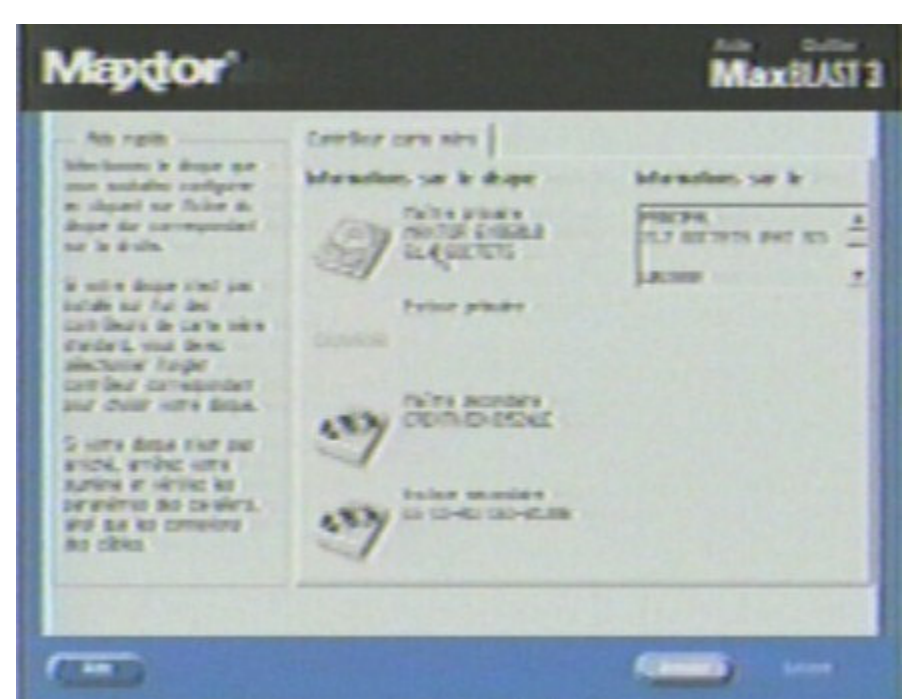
Maxtor

Aide Quitter
MaxBLAST 3

Aide rapide

Sélectionnez le disque que vous souhaitez configurer en cliquant sur l'icône du disque dur correspondant sur la droite.

Si votre disque n'est pas installé sur l'un des contrôleurs de carte mère standard, vous devez sélectionner l'onglet contrôleur correspondant pour choisir votre disque.

Si votre disque n'est pas affiché, arrêtez votre système et vérifiez les paramètres des cavaliers, ainsi que les connexions des câbles.

Contrôleur carte mère

Informations sur le disque

Maître primaire
MAXTOR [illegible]
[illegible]

Esclave primaire

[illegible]

Maître secondaire
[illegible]

Esclave secondaire
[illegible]

Informations sur le

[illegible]
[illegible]

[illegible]

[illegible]

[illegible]

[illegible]